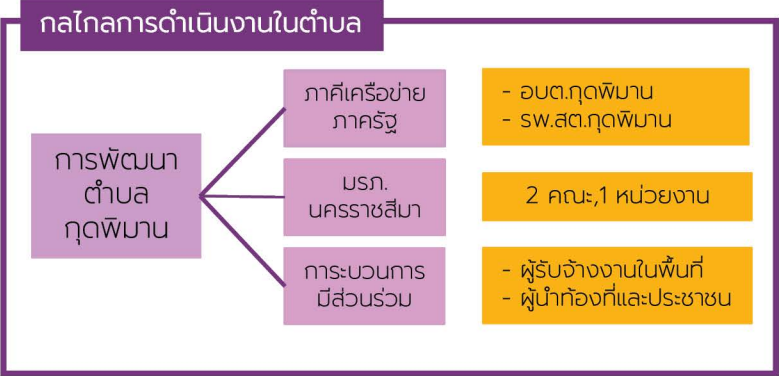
กลไกลการดำเนินงานในตำบล

การพัฒนา ตำบล กุดพิมาน

ภาคีเครือข่าย ภาครัฐ

- อบต.กุดพิมาน
- รพ.สต.กุดพิมาน

มรภ. นครราชสีมา

2 คณะ,1 หน่วยงาน

การะบวนการ มีส่วนร่วม

- ผู้รับจ้างงานในพื้นที่
- ผู้นำท้องที่และประชาชน